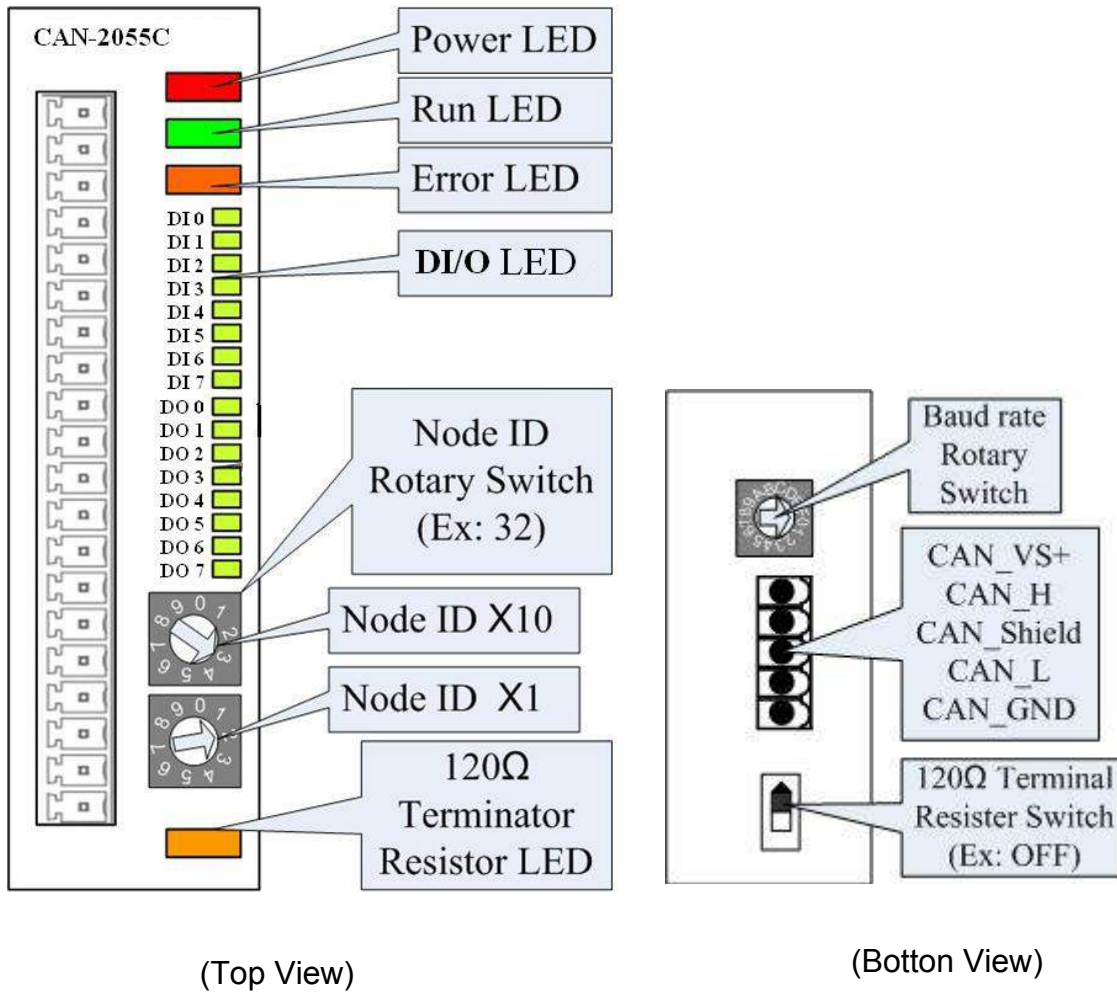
CAN-2055C

Power LED

Run LED

Error LED

DI 0
DI 1
DI 2
DI 3
DI 4
DI 5
DI 6
DI 7
DO 0
DO 1
DO 2
DO 3
DO 4
DO 5
DO 6
DO 7

DI/O LED

Node ID Rotary Switch (Ex: 32)

Node ID X10

Node ID X1

120Ω Terminator Resistor LED

Baud rate Rotary Switch

CAN_VS+
CAN_H
CAN_Shield
CAN_L
CAN_GND

120Ω Terminal Resister Switch (Ex: OFF)

(Top View)

(Botton View)